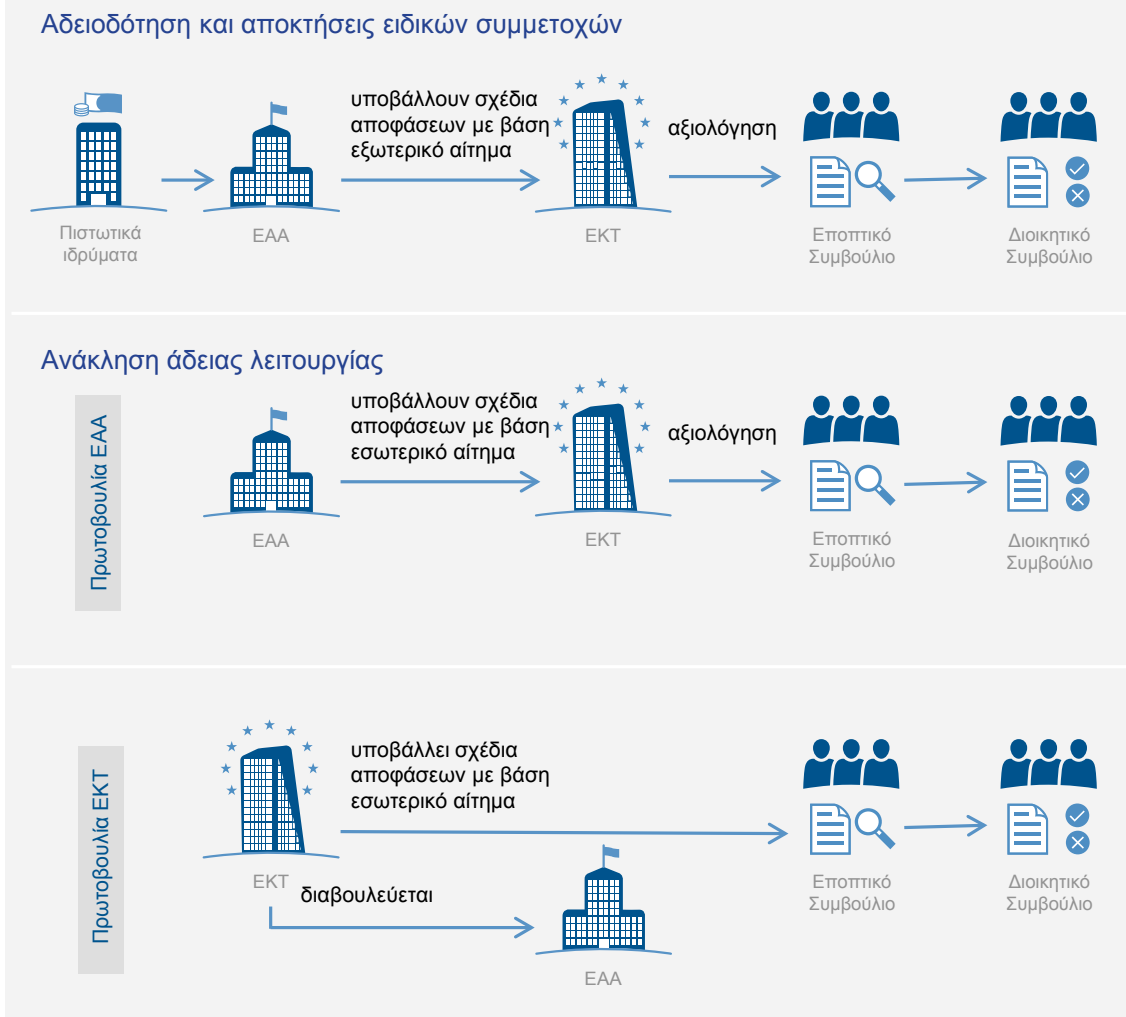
Αδειοδότηση και αποκτήσεις ειδικών συμμετοχών

Πιστωτικά ιδρύματα

ΕΑΑ

υποβάλλουν σχέδια αποφάσεων με βάση εξωτερικό αίτημα

ΕΚΤ

αξιολόγηση

Εποπτικό Συμβούλιο

Διοικητικό Συμβούλιο

Ανάκληση άδειας λειτουργίας

Πρωτοβουλία ΕΑΑ

ΕΑΑ

υποβάλλουν σχέδια αποφάσεων με βάση εσωτερικό αίτημα

ΕΚΤ

αξιολόγηση

Εποπτικό Συμβούλιο

Διοικητικό Συμβούλιο

Πρωτοβουλία ΕΚΤ

ΕΚΤ

υποβάλλει σχέδια αποφάσεων με βάση εσωτερικό αίτημα

διαβουλεύεται

ΕΑΑ

Εποπτικό Συμβούλιο

Διοικητικό Συμβούλιο